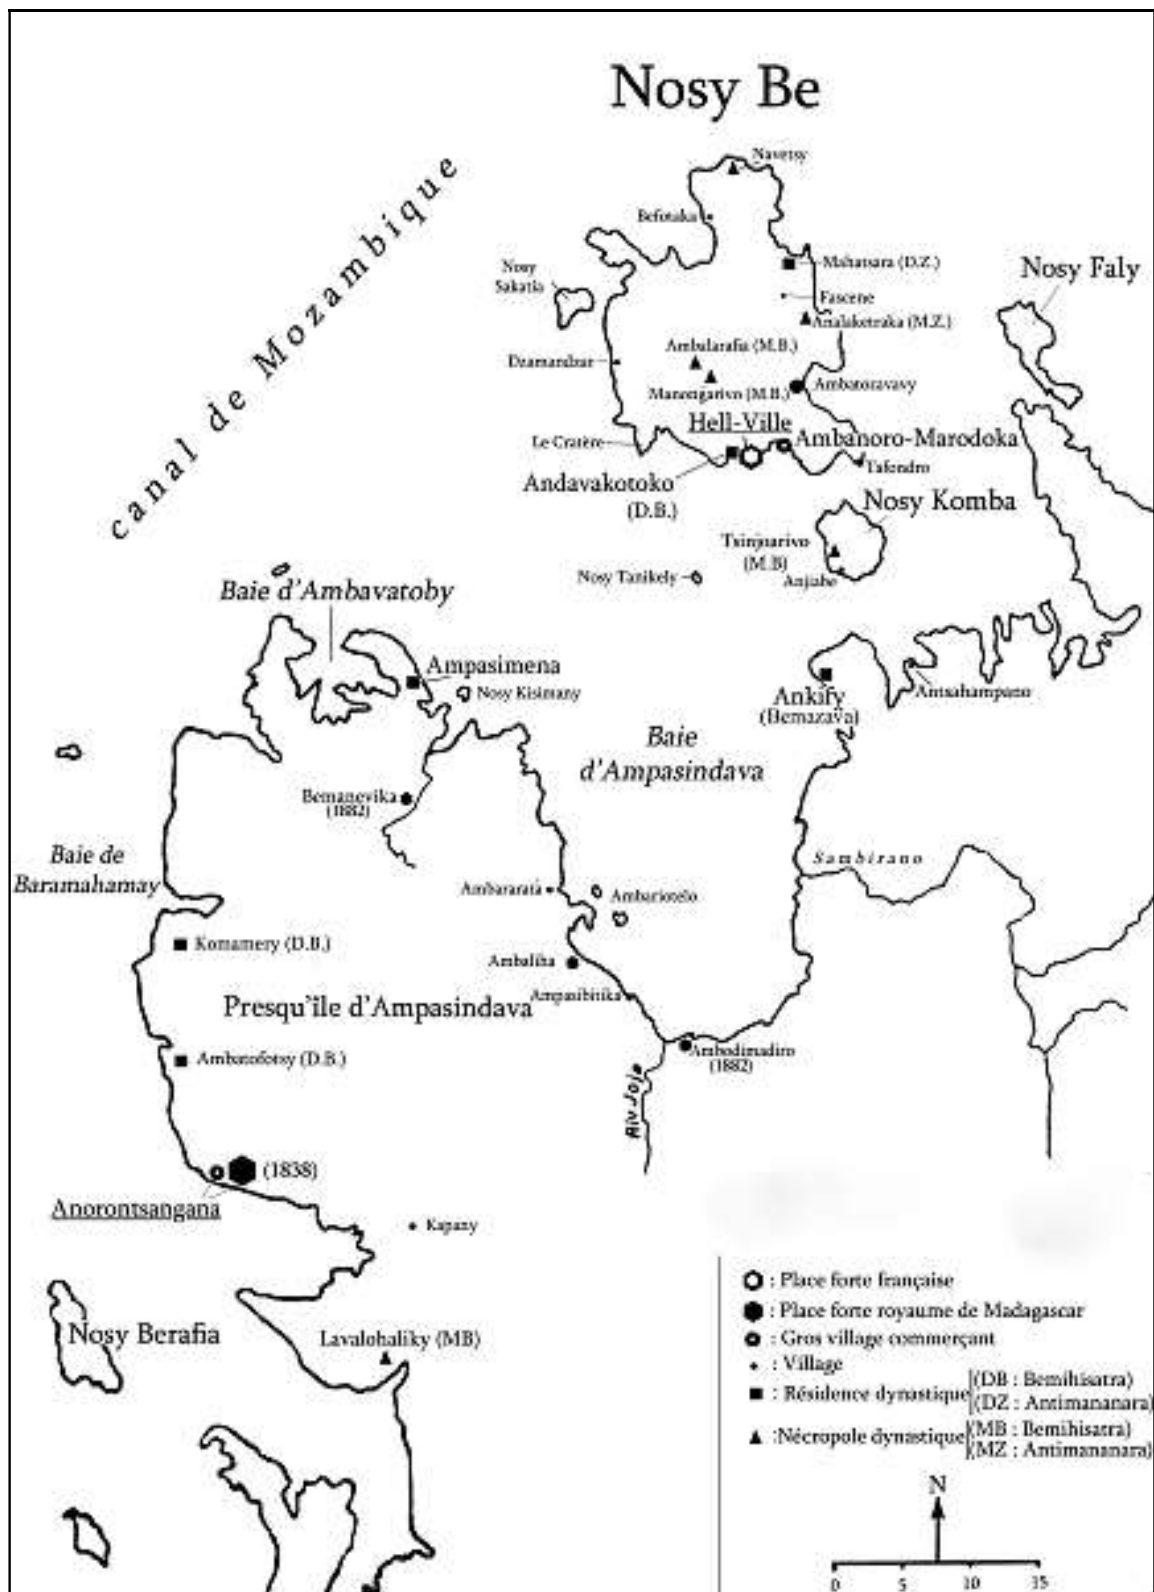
Nosy Be

canal de Mozambique

Navetsy
Befotaka
Nosy Sakatia
Mahatsara (D.Z.)
Fascene
Analaketraka (M.Z.)
Ambalarafia (M.B.)
Dzamandzar
Manongarivo (M.B.)
Ambatoravavy
Hell-Ville
Le Cratère
Ambanoro-Marodoka
Tafondro
Andavakotoko
(D.B.)
Nosy Faly
Nosy Komba
Tsinjoarivo
(M.B)
Anjabe
Nosy Tanikely

Baie d'Ambavatoby
Ampasimena
Nosy Kisimany
Ankify
(Bemazava)
Ambahampano
Baie
d'Ampasindava
Bemanevika
(1882)
Sambirano
Baie de
Baramahamay
Ambararata
Ambariotelo
Komamery (D.B.)
Ambaliha
Ampanibitika
Presqu'île d'Ampasindava
Ambodimadiro
(1882)
Ambatofotsy (D.B.)
Riv Joja
(1838)
Anorontsangana
Kapany
Nosy Berafia
Lavalohaliky (MB)

: Place forte française
: Place forte royaume de Madagascar
: Gros village commerçant
: Village
: Résidence dynastique (DB : Bemihisatra) (DZ : Antimananara)
:Nécropole dynastique (MB : Bemihisatra) (MZ : Antimananara)

N

0 5 10 15